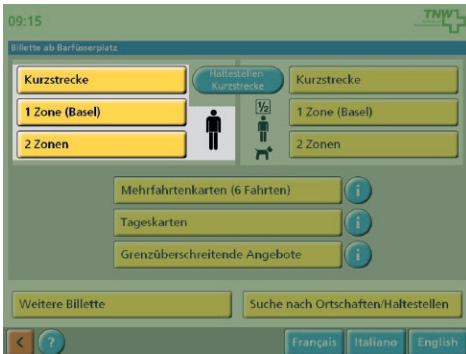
09:15

TNW

Billette ab Barfüsserplatz

Kurzstrecke

Haltestellen Kurzstrecke

Kurzstrecke

1 Zone (Basel)

½

1 Zone (Basel)

2 Zonen

2 Zonen

Mehrfahrtenkarten (6 Fahrten)

i

Tageskarten

i

Grenzüberschreitende Angebote

i

Weitere Billette

Suche nach Ortschaften/Haltestellen

<

?

Français

Italiano

English